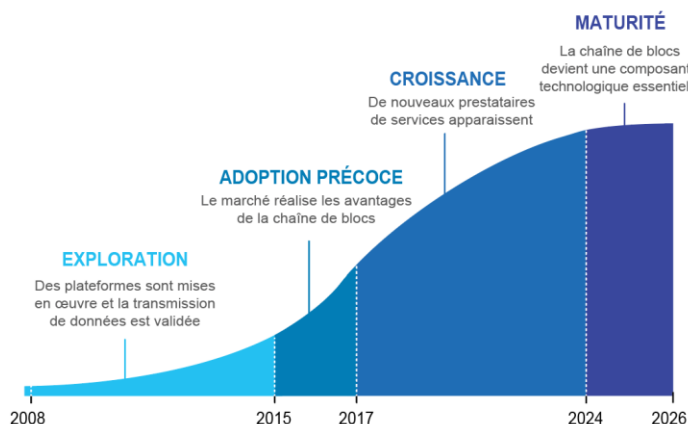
MATURITÉ
La chaîne de blocs devient une composant technologique essentiel

CROISSANCE
De nouveaux prestataires de services apparaissent

ADOPTION PRÉCOCE
Le marché réalise les avantages de la chaîne de blocs

EXPLORATION
Des plateformes sont mises en œuvre et la transmission de données est validée

2008
2015
2017
2024
2026